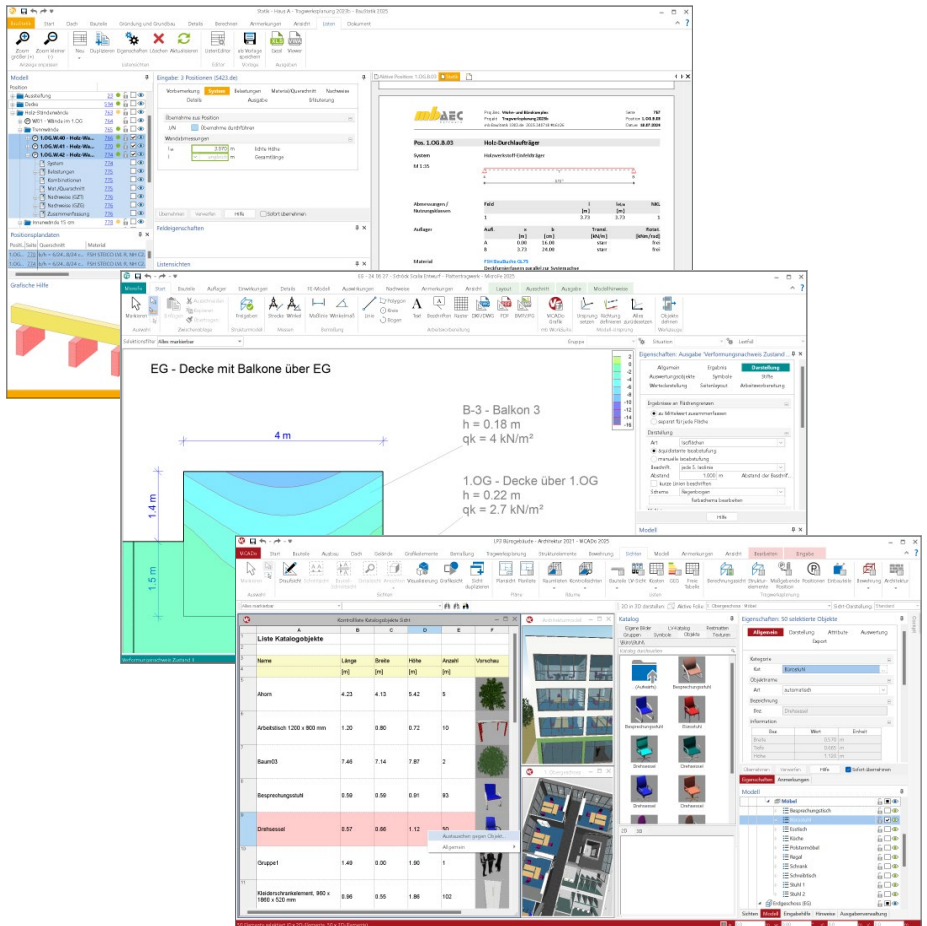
Statik - Haus A - Tragwerksplanung 2025 - BauStatik 2025

Ausgabe Start Dach Bauteile Gründung und Grundbau Details Berechnen Anmerkungen Ansicht Listen Dokument

Modell

Position

Aussteifung
Decke
Holz-Ständerwände
W01 - Wände im 1.OG
Tunnelwände
1.OG.W.40 - Holz-Wa...
1.OG.W.41 - Holz-Wa...
1.OG.W.42 - Holz-Wa...
System
Belastungen
Kombinationen
Mat./Querschnitt
Nachweise (GZT)
Nachweise (GZG)
Zusammenfassung
Innenwände 15 cm

Positionsplandaten

Grafische Hilfe

Eingabe: 2 Positionen (S423.de)

Vorbemerkung System Belastungen Material/Querschnitt Nachweise Details Ausgabe Situationen

Übernahme aus Position

Wandabmessungen

Übernehmen Verwerfen Hilfe Sofort übernehmen

Feldeigenschaften

Listensichten

Aktive Position: 1.OG.B.03

mbAEC

Pos. 1.OG.B.03 Holz-Durchlaufträger

System Holzwerkstoff-Einfeldträger

M 1:35

Abmessungen / Nutzungsklassen

Auflager

Material

EG - 34 BE27 - Stöckli Scala Entwurf - Plattentragwerk - MicroFe 2025

MicroFe Start Bauteile Auflager Einwirkungen Details FE-Modell Auswertungen Ausgabe Anmerkungen Ansicht Layout Ausschnitt Ausgabe Modellhinweise

EG - Decke mit Balkone über EG

B-3 - Balkon 3
h = 0.18 m
qk = 4 kN/m²

4 m

1.4 m

1.5 m

1.OG - Decke über 1.OG
h = 0.22 m
qk = 2.7 kN/m²

Eigenschaften: Ausgabe 'Verformungsnachweis Zustand ...'

Allgemein Ergebnis Darstellung Auswertungsobjekte Symbole Stifte Wertedarstellung Seitenlayout Arbeitsbereichanzeige

Hilfe

Modell

LP3 Bürogebäude - Architektur 2021 - ViCADo 2025

ViCADo Start Bauteile Ausbau Dach Gelände Grafikelemente Darstellung Tragwerksplanung Strukturelemente Bewehrung Sichten Modell Anmerkungen Ansicht Bearbeiten Eingabe

Kontrollliste Katalogobjekte.Schl

Liste Katalogobjekte

| Name | Länge | Breite | Höhe | Anzahl | Vorschau |
|---|---|---|---|---|---|
| | [m] | [m] | [m] | [m] | |
| Ahorn | 4.23 | 4.13 | 5.42 | 5 | |
| Arbeitstisch 1200 x 800 mm | 1.20 | 0.80 | 0.72 | 10 | |
| Baum03 | 7.46 | 7.14 | 7.87 | 2 | |
| Besprechungsstuhl | 0.59 | 0.59 | 0.91 | 93 | |
| Drehsessel | 0.57 | 0.66 | 1.12 | 50 | |
| Gruppe1 | 1.49 | 0.00 | 1.90 | 1 | |
| Kleiderschrankelement, 960 x 1860 x 520 mm | 0.96 | 0.55 | 1.86 | 102 | |

Austauschen gegen Objekt...
Allgemein

Katalog

Besprechungsstuhl
Drehsessel

Eigenschaften: 50 selektierte Objekte

Allgemein Darstellung Attribute Auswertung Export

Kategorie
Objektname
Bezeichnung
Information

Übernehmen Verwerfen Hilfe Sofort übernehmen

Modell

Möbel
Besprechungstisch
Esstisch
Küche
Polstermöbel
Regal
Schrank
Schreibtisch
Stuhl 1
Stuhl 2
Erdgeschoss (EG)

Sichten Modell Eingabehilfe Hinweise Ausgabenverwaltung